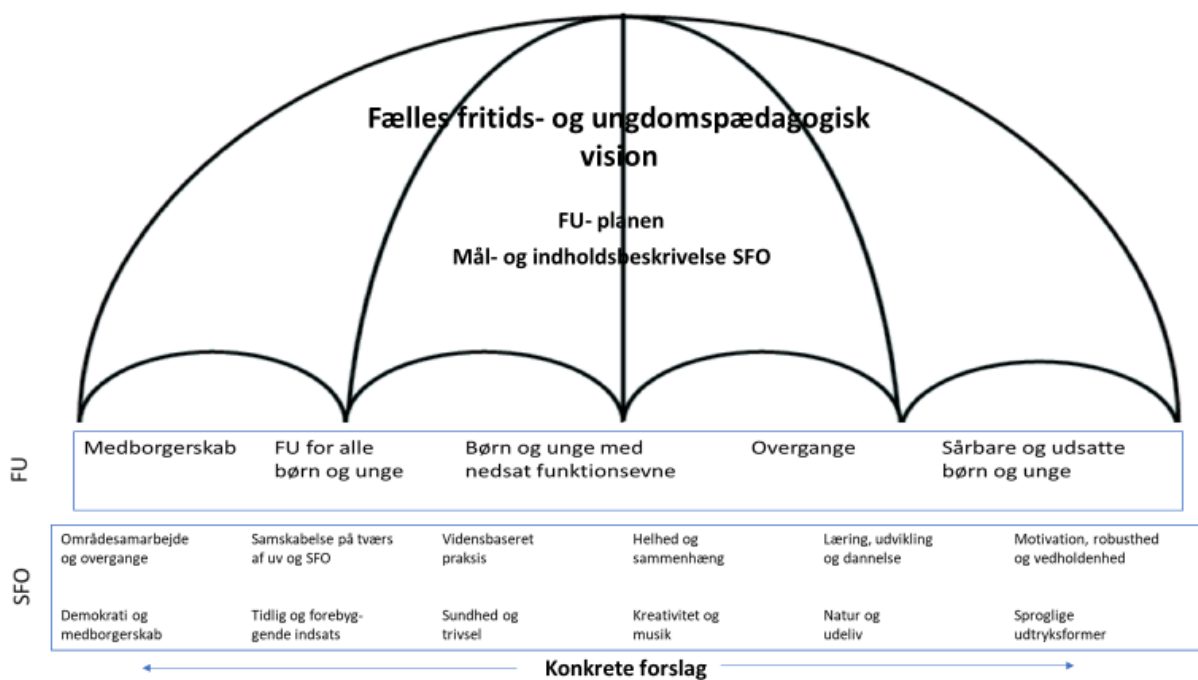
Fælles fritids- og ungdomspædagogisk vision

FU- planen

Mål- og indholdsbeskrivelse SFO

FU

Medborgerskab

FU for alle børn og unge

Børn og unge med nedsat funktionsevne

Overgange

Sårbare og udsatte børn og unge

SFO

Områdesamarbejde og overgange

Samskabelse på tværs af uv og SFO

Vidensbaseret praksis

Helhed og sammenhæng

Læring, udvikling og dannelse

Motivation, robusthed og vedholdenhed

Demokrati og medborgerskab

Tidlig og forebyggende indsats

Sundhed og trivsel

Kreativitet og musik

Natur og udeliv

Sproglige udtryksformer

Konkrete forslag